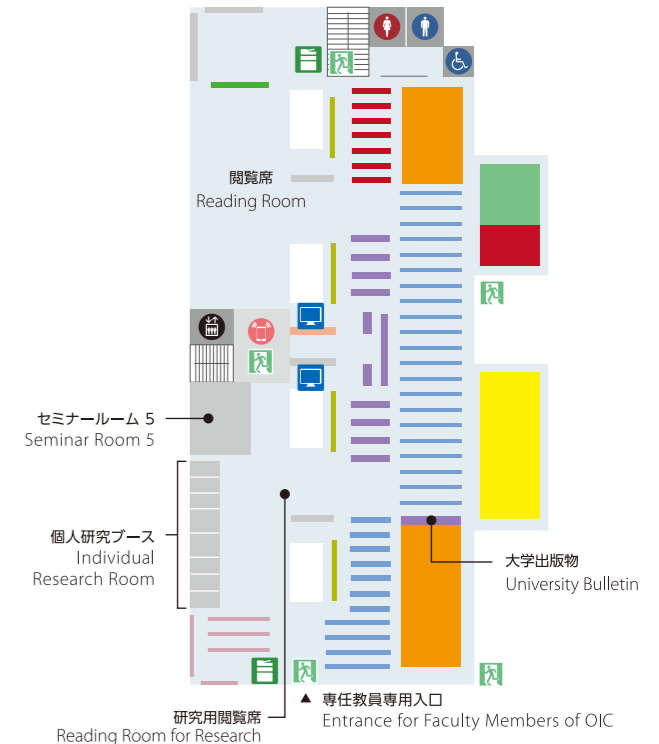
閲覧席
Reading Room

セミナールーム 5
Seminar Room 5

個人研究ブース
Individual
Research Room

大学出版物
University Bulletin

▲ 専任教員専用入口
Entrance for Faculty Members of OIC

研究用閲覧席
Reading Room for Research